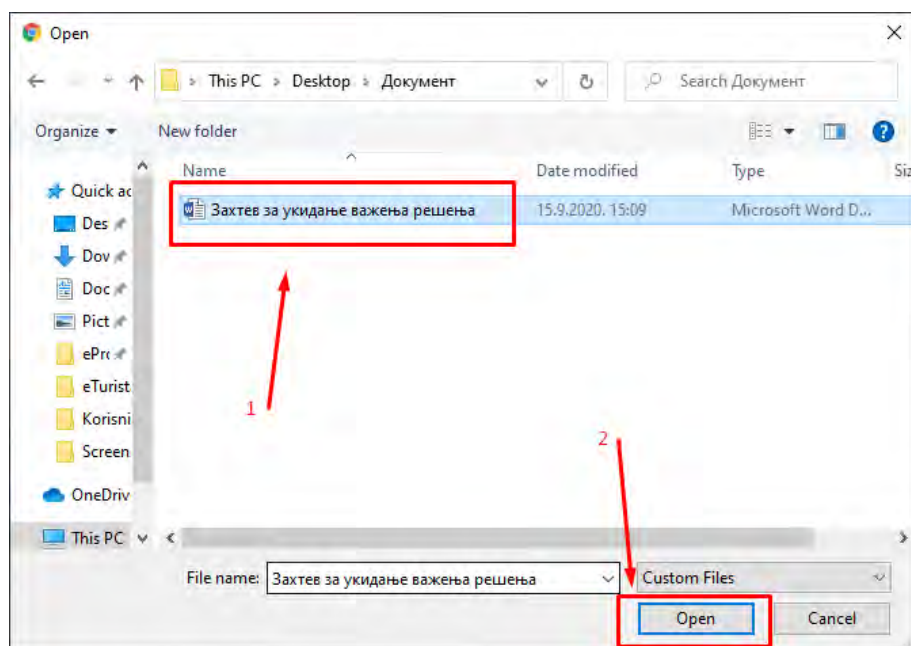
Open

This PC > Desktop > Документ

Search Документ

Organize ▾ New folder

Name

Date modified

Type

Siz

Quick ac

Des

Dov

Doc

Pict

ePro

eTurist

Korisni

Screen

OneDriv

This PC

Захтев за укидање важења решења

15.9.2020. 15:09

Microsoft Word D...

1

2

File name: Захтев за укидање важења решења

Custom Files

Open

Cancel